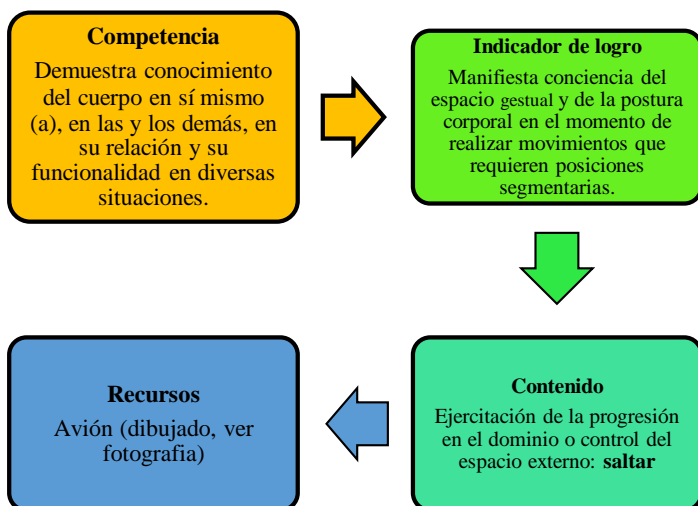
Competencia

Demuestra conocimiento del cuerpo en sí mismo (a), en las y los demás, en su relación y su funcionalidad en diversas situaciones.

Indicador de logro

Manifiesta conciencia del espacio gestual y de la postura corporal en el momento de realizar movimientos que requieren posiciones segmentarias.

Contenido

Ejercitación de la progresión en el dominio o control del espacio externo: saltar

Recursos

Avión (dibujado, ver fotografia)